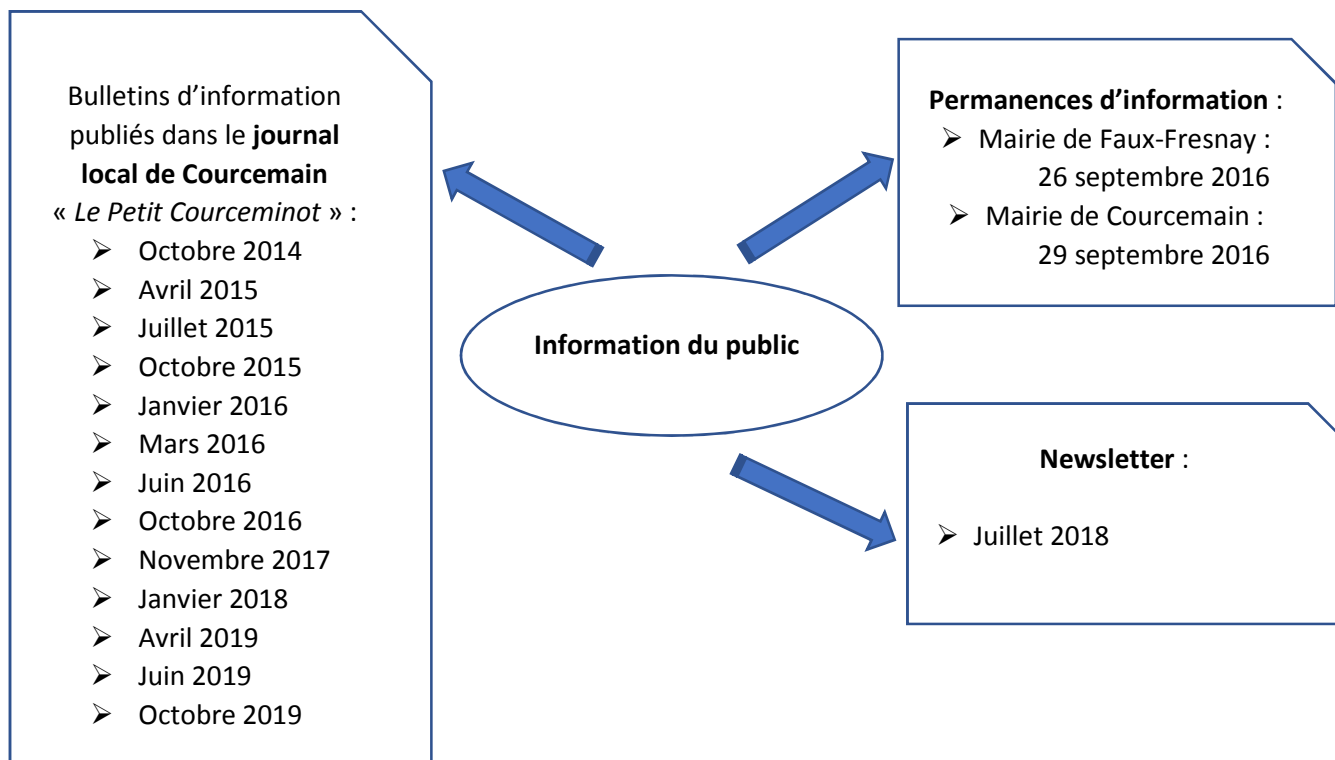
Bulletins d’information publiés dans le journal local de Courcemain « Le Petit Courceminot » :
- Octobre 2014
- Avril 2015
- Juillet 2015
- Octobre 2015
- Janvier 2016
- Mars 2016
- Juin 2016
- Octobre 2016
- Novembre 2017
- Janvier 2018
- Avril 2019
- Juin 2019
- Octobre 2019

Information du public

Permanences d’information :
- Mairie de Faux-Fresnay : 26 septembre 2016
- Mairie de Courcemain : 29 septembre 2016

Newsletter :
- Juillet 2018